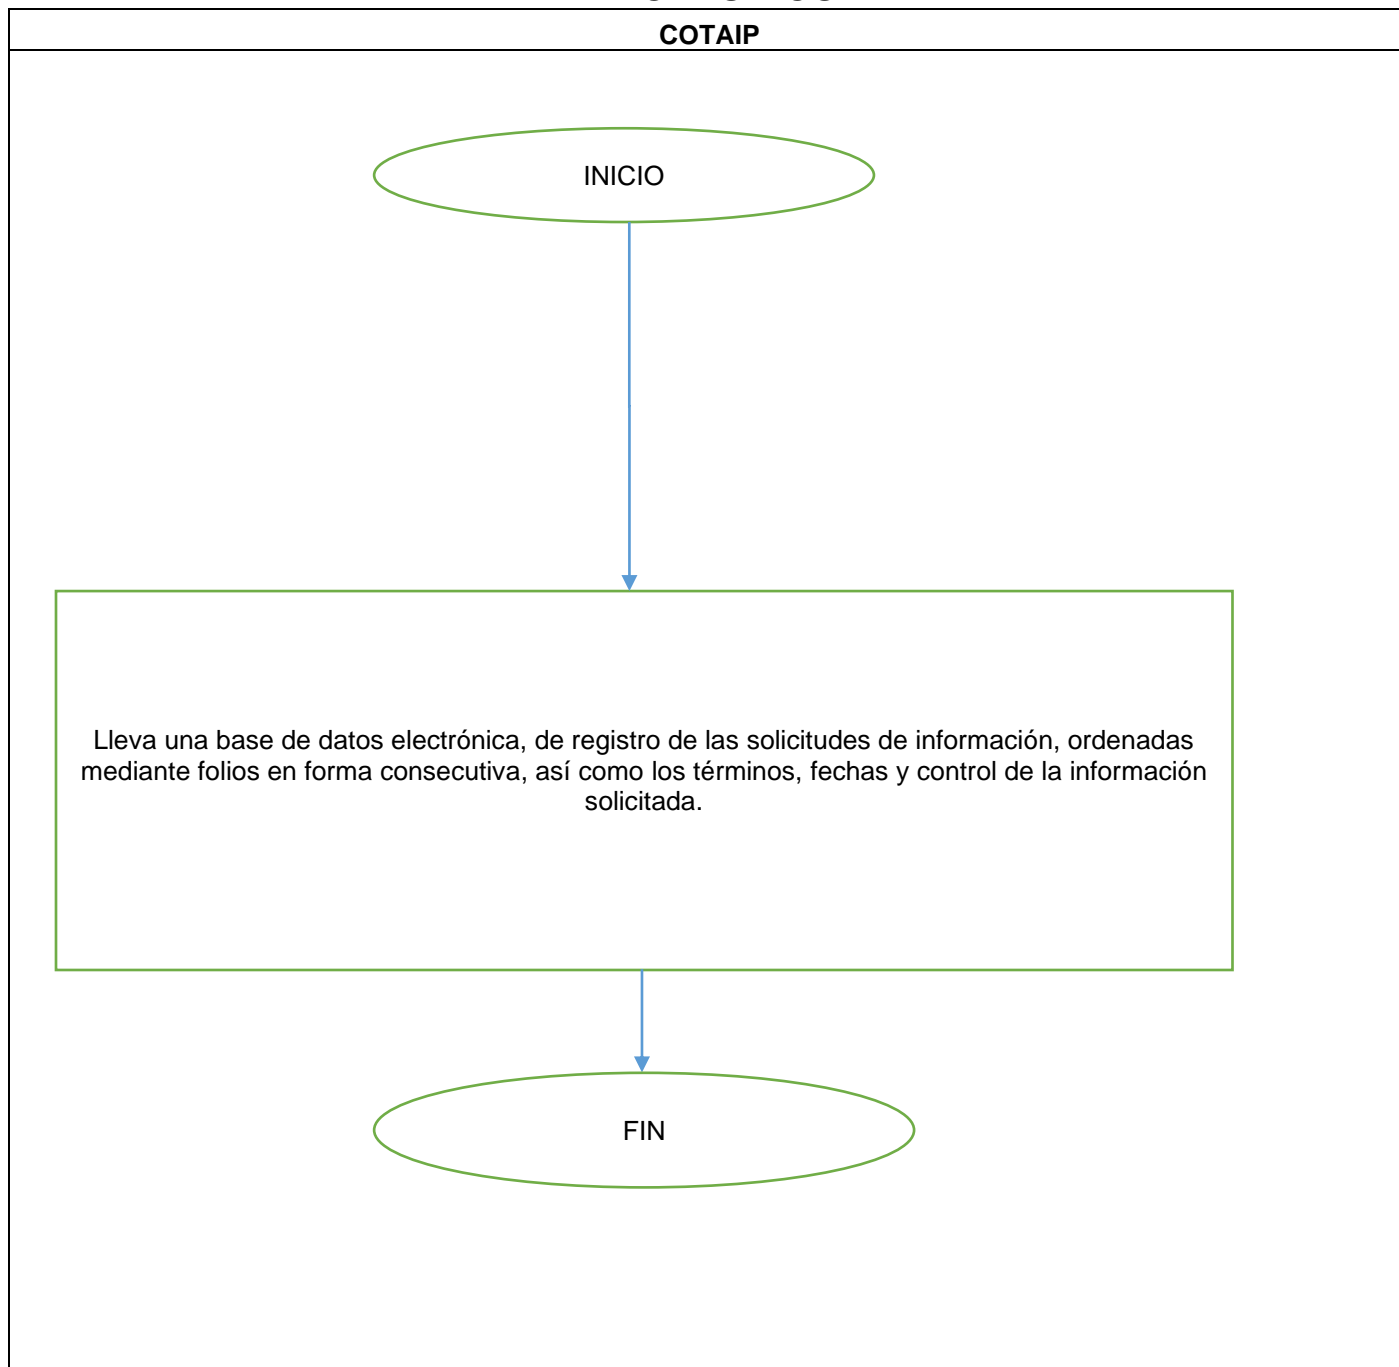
COTAIP

INICIO

Lleva una base de datos electrónica, de registro de las solicitudes de información, ordenadas mediante folios en forma consecutiva, así como los términos, fechas y control de la información solicitada.

FIN